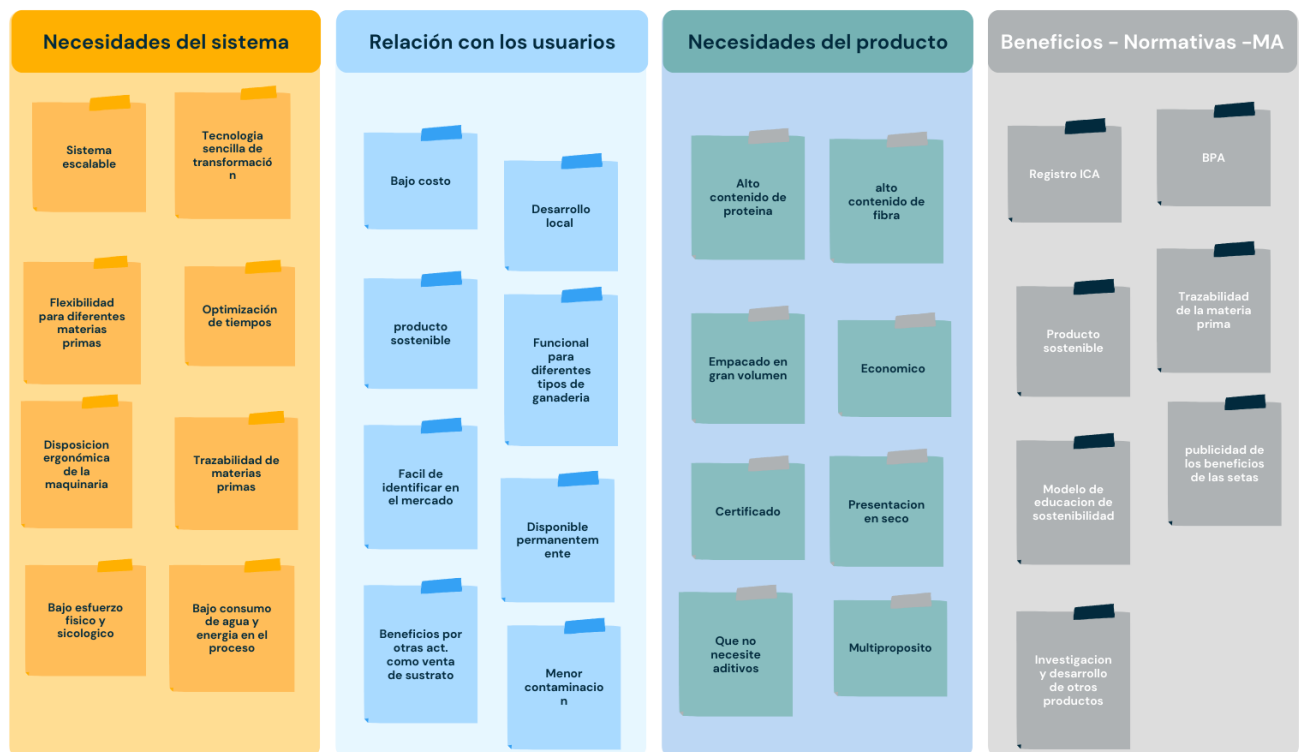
Necesidades del sistema

Sistema escalable

Tecnologia sencilla de transformació n

Flexibilidad para diferentes materias primas

Optimización de tiempos

Disposicion ergonómica de la maquinaria

Trazabilidad de materias primas

Bajo esfuerzo fisico y sicologico

Bajo consumo de agua y energia en el proceso

Relación con los usuarios

Bajo costo

Desarrollo local

producto sostenible

Funcional para diferentes tipos de ganaderia

Facil de identificar en el mercado

Disponible permanentem ente

Beneficios por otras act. como venta de sustrato

Menor contaminacio n

Necesidades del producto

Alto contenido de proteina

alto contenido de fibra

Empacado en gran volumen

Economico

Certificado

Presentacion en seco

Que no necesite aditivos

Multiproposito

Beneficios - Normativas -MA

Registro ICA

BPA

Producto sostenible

Trazabilidad de la materia prima

Modelo de educacion de sostenibilidad

publicidad de los beneficios de las setas

Investigacion y desarrollo de otros productos